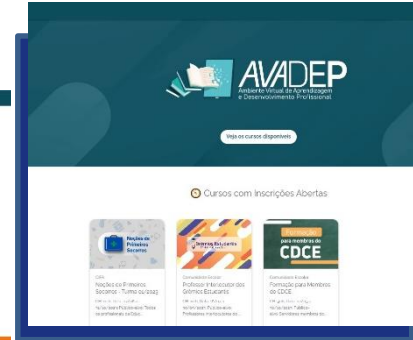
AVADEP
Ambiente Virtual de Aprendizagem e Desenvolvimento Profissional

Veja os cursos disponíveis

Cursos com Inscrições Abertas

Noções de Primeiros Socorros

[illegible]
Noções de Primeiros Socorros - Turma 02/2024
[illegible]

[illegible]
Professor Interlocutor dos Grêmios Estudantis
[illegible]

Formação para membros do CDCE

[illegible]
Formação para Membros do CDCE
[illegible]